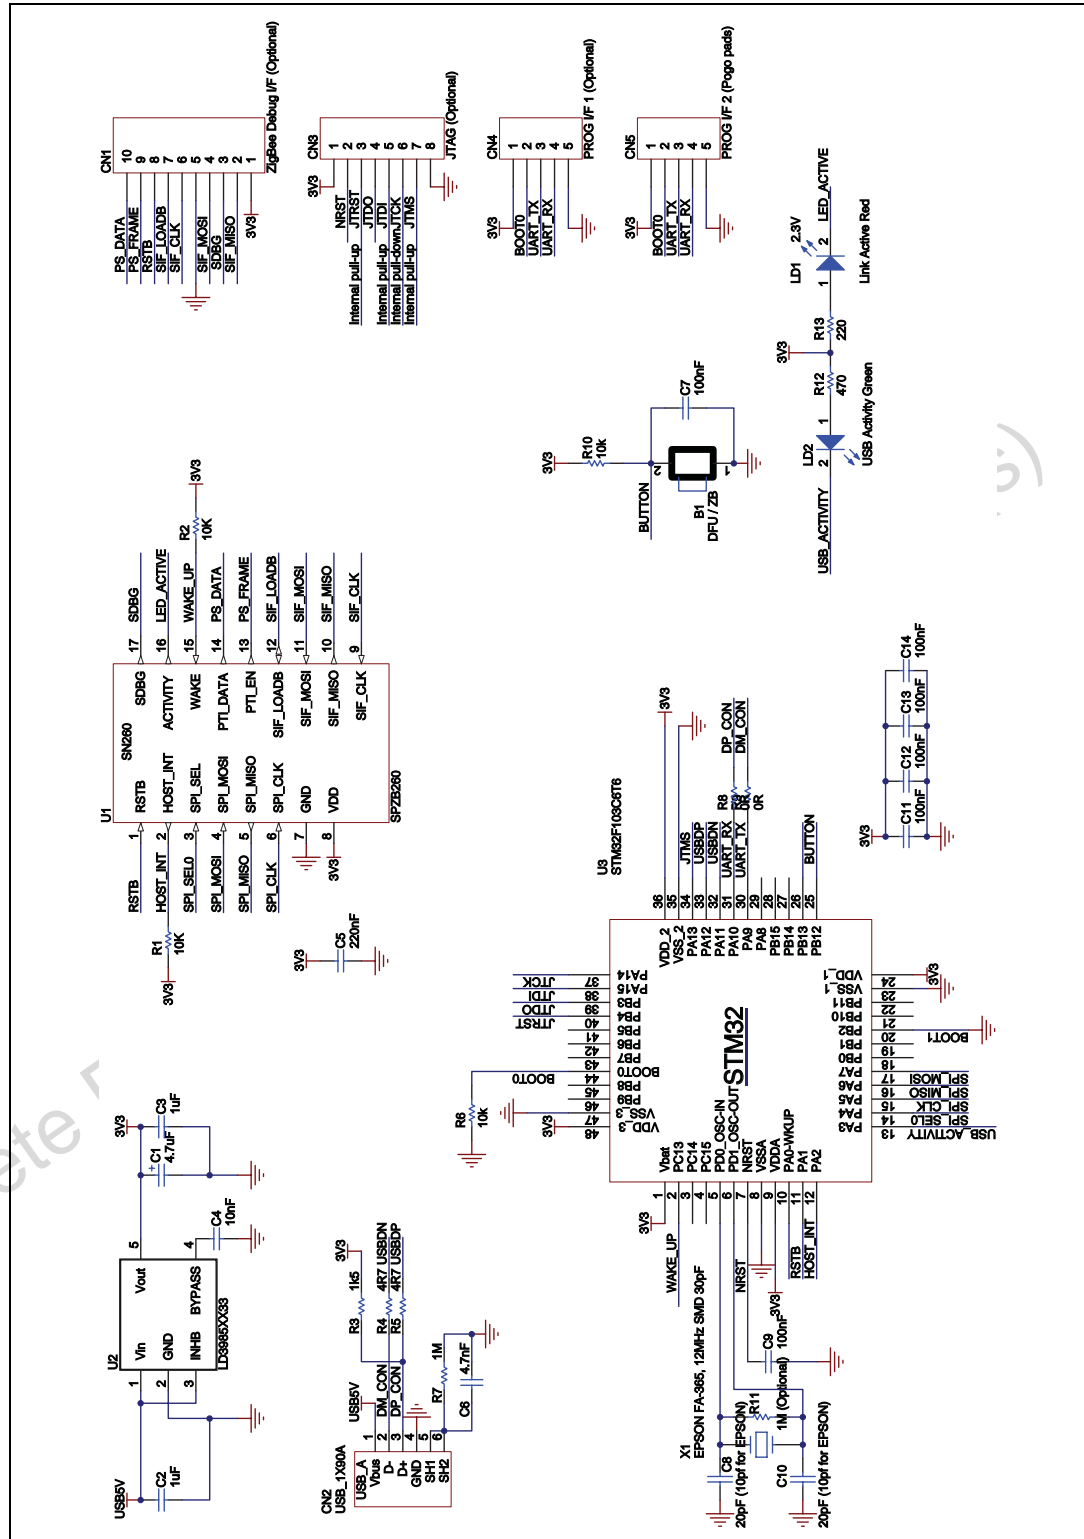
CN1
ZigBee Debug I/F (Optional)
10 9 8 7 6 5 4 3 2 1
PS_DATA
PS_FRAME
RSTB
SIF_LOADB
SIF_CLK
SIF_MOSI
SDBG
SIF_MISO
3V3

CN3
JTAG (Optional)
1 2 3 4 5 6 7 8
3V3
NRST
JTRST
JTDO
JTDI
JTCK
JTMS
Internal pull-up
Internal pull-up
Internal pull-down
Internal pull-up

CN4
PROG I/F 1 (Optional)
1 2 3 4 5
3V3
BOOT0
UART_TX
UART_RX

CN5
PROG I/F 2 (Pogo pads)
1 2 3 4 5
3V3
BOOT0
UART_TX
UART_RX

LD1 2.3V
1 2
LED_ACTIVE
Link Active Red
R13
220
3V3
R12
470
LD2
1 2
USB Activity Green
USB_ACTIVITY

3V3
R10
10k
C7
100nF
BUTTON
B1
DFU / ZB
2 1

U1
SN260
SP2B260
RSTB 1
HOST_INT 2
SPI_SEL0 3
SPI_MOSI 4
SPI_MISO 5
SPI_CLK 6
7
3V3 8
RSTB
HOST_INT
SPI_SEL
SPI_MOSI
SPI_MISO
SPI_CLK
GND
VDD
SDBG
ACTIVITY
WAKE
PTI_DATA
PTI_EN
SIF_LOADB
SIF_MOSI
SIF_MISO
SIF_CLK
17 SDBG
16 LED_ACTIVE
15 WAKE_UP
14 PS_DATA
13 PS_FRAME
12 SIF_LOADB
11 SIF_MOSI
10 SIF_MISO
9 SIF_CLK
R2
10K
3V3
R1
10K
3V3
3V3
C5
220nF

U3
STM32F103C6T6
STM32
36 VDD_2
35 VSS_2
34 PA13 JTMS
33 PA12 USBDP
32 PA11 USBDN
31 PA10 UART_RX
30 PA9 UART_TX
29 PA8
28 PB15
27 PB14
26 PB13
25 PB12 BUTTON
3V3
R8
R9
0R
DP_CON
DM_CON
37 PA14 JTCK
38 PA15 JTDI
39 PB3 JTDO
40 PB4 JTRST
41 PB5
42 PB6
43 PB7
44 BOOT0 BOOT0
45 PB8
46 PB9
47 VSS_3
48 VDD_3
R6
10k
3V3
24 VDD_1
23 VSS_1
22 PB11
21 PB10
20 PB2
19 PB1 BOOT1
18 PB0
17 PA7 SPI_MOSI
16 PA6 SPI_MISO
15 PA5 SPI_CLK
14 PA4 SPI_SEL0
13 PA3 USB_ACTIVITY
3V3
1 Vbat
2 PC13 WAKE_UP
3 PC14
4 PC15
5 PD0_OSC-IN
6 PD1_OSC-OUT
7 NRST NRST
8 VSSA
9 VDDA
10 PA0-WKUP
11 PA1 RSTB
12 PA2 HOST_INT
3V3
3V3
C11 100nF
C12 100nF
C13 100nF
C14 100nF
3V3
C9
100nF
X1
EPSON FA-365, 12MHz SMD 30pF
R11
1M (Optional)
C8
20pF (10pf for EPSON)
C10
20pF (10pf for EPSON)

U2
LD3985XX33
1 Vin
2 GND
3 INHB
5 Vout
4 BYPASS
USB5V
C2
1uF
C1
4.7uF
3V3
C3
1uF
C4
10nF

CN2
USB_1X90A
USB_A
Vbus 1
D- 2
D+ 3
GND 4
SH1 5
SH2 6
USB5V
DM_CON
DP_CON
3V3
R3
1k5
R4
4R7 USBDN
R5
4R7 USBDP
R7
1M
C6
4.7nF